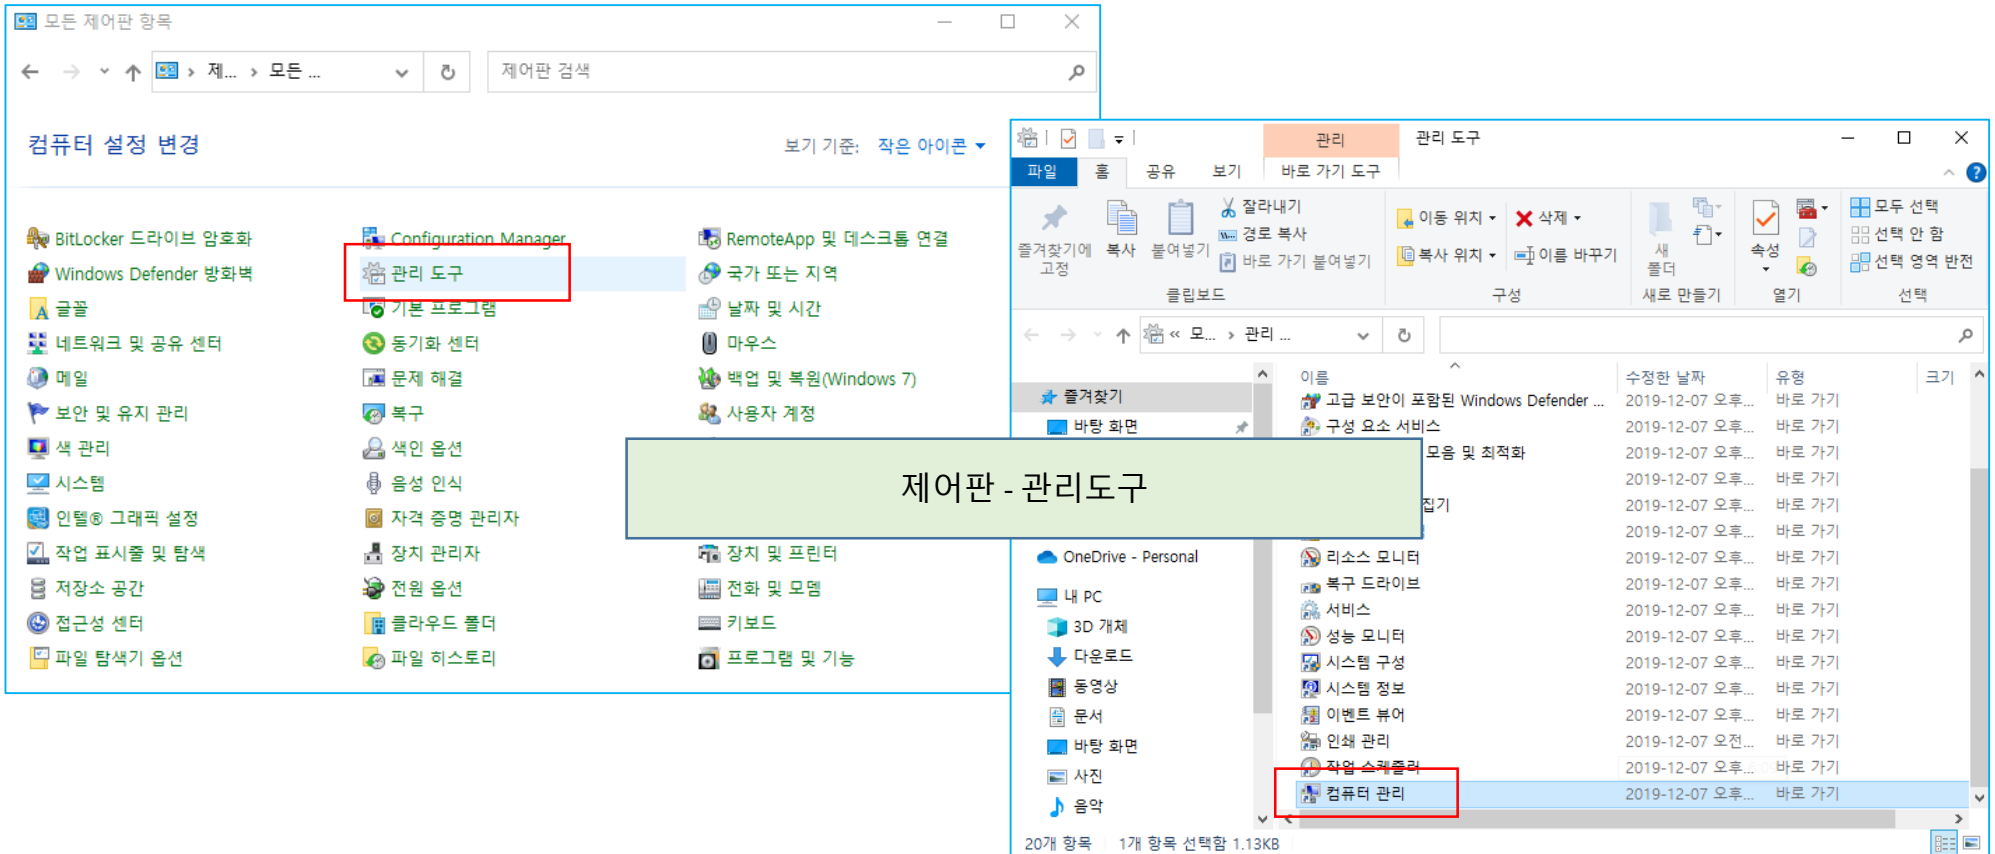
모든 제어판 항목

제... › 모든 ...

제어판 검색

컴퓨터 설정 변경

보기 기준: 작은 아이콘 ▾

BitLocker 드라이브 암호화
Windows Defender 방화벽
글꼴
네트워크 및 공유 센터
메일
보안 및 유지 관리
색 관리
시스템
인텔® 그래픽 설정
작업 표시줄 및 탐색
저장소 공간
접근성 센터
파일 탐색기 옵션

Configuration Manager
관리 도구
기본 프로그램
동기화 센터
문제 해결
복구
색인 옵션
음성 인식
자격 증명 관리자
장치 관리자
전원 옵션
클라우드 폴더
파일 히스토리

RemoteApp 및 데스크톱 연결
국가 또는 지역
날짜 및 시간
마우스
백업 및 복원(Windows 7)
사용자 계정
장치 및 프린터
전화 및 모뎀
키보드
프로그램 및 기능

제어판 - 관리도구

관리 | 관리 도구

파일 | 홈 | 공유 | 보기 | 바로 가기 도구

즐겨찾기에 고정 | 복사 | 붙여넣기 | 잘라내기 | 경로 복사 | 바로 가기 붙여넣기
클립보드
이동 위치 ▾ | 삭제 ▾ | 복사 위치 ▾ | 이름 바꾸기
구성
새 폴더
새로 만들기
속성
열기
모두 선택 | 선택 안 함 | 선택 영역 반전
선택

« 모... › 관리 ...

즐겨찾기
바탕 화면
OneDrive - Personal
내 PC
3D 개체
다운로드
동영상
문서
바탕 화면
사진
음악

| 이름 | 수정한 날짜 | 유형 | 크기 |
|---|---|---|---|
| 고급 보안이 포함된 Windows Defender ... | 2019-12-07 오후... | 바로 가기 | |
| 구성 요소 서비스 | 2019-12-07 오후... | 바로 가기 | |
| 모음 및 최적화 | 2019-12-07 오후... | 바로 가기 | |
| | 2019-12-07 오후... | 바로 가기 | |
| 집기 | 2019-12-07 오후... | 바로 가기 | |
| | 2019-12-07 오후... | 바로 가기 | |
| 리소스 모니터 | 2019-12-07 오후... | 바로 가기 | |
| 복구 드라이브 | 2019-12-07 오후... | 바로 가기 | |
| 서비스 | 2019-12-07 오후... | 바로 가기 | |
| 성능 모니터 | 2019-12-07 오후... | 바로 가기 | |
| 시스템 구성 | 2019-12-07 오후... | 바로 가기 | |
| 시스템 정보 | 2019-12-07 오후... | 바로 가기 | |
| 이벤트 뷰어 | 2019-12-07 오후... | 바로 가기 | |
| 인쇄 관리 | 2019-12-07 오전... | 바로 가기 | |
| 작업 스케줄러 | 2019-12-07 오후... | 바로 가기 | |
| 컴퓨터 관리 | 2019-12-07 오후... | 바로 가기 | |

20개 항목 | 1개 항목 선택함 1.13KB